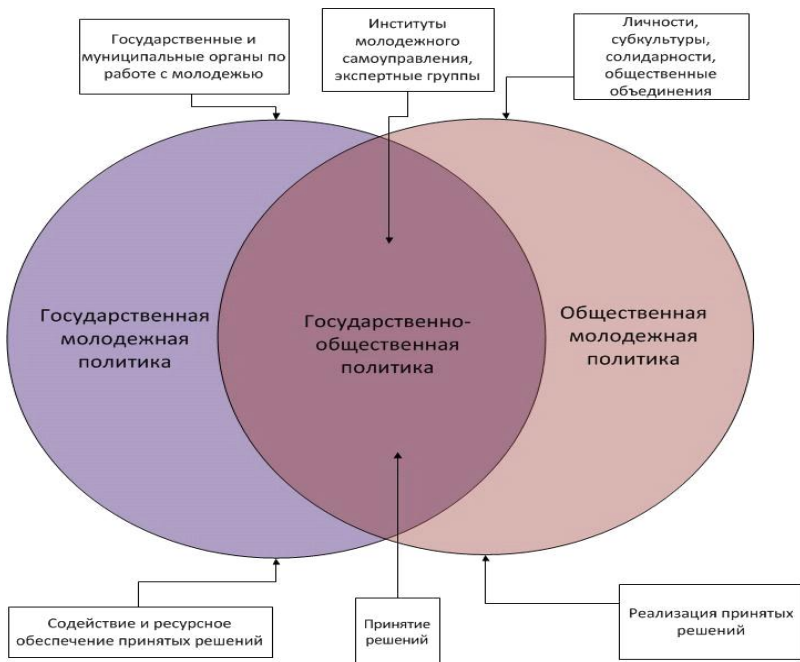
Государственные и муниципальные органы по работе с молодежью

Институты молодежного самоуправления, экспертные группы

Личности, субкультуры, солидарности, общественные объединения

Государственная молодежная политика

Государственно-общественная политика

Общественная молодежная политика

Содействие и ресурсное обеспечение принятых решений

Принятие решений

Реализация принятых решений